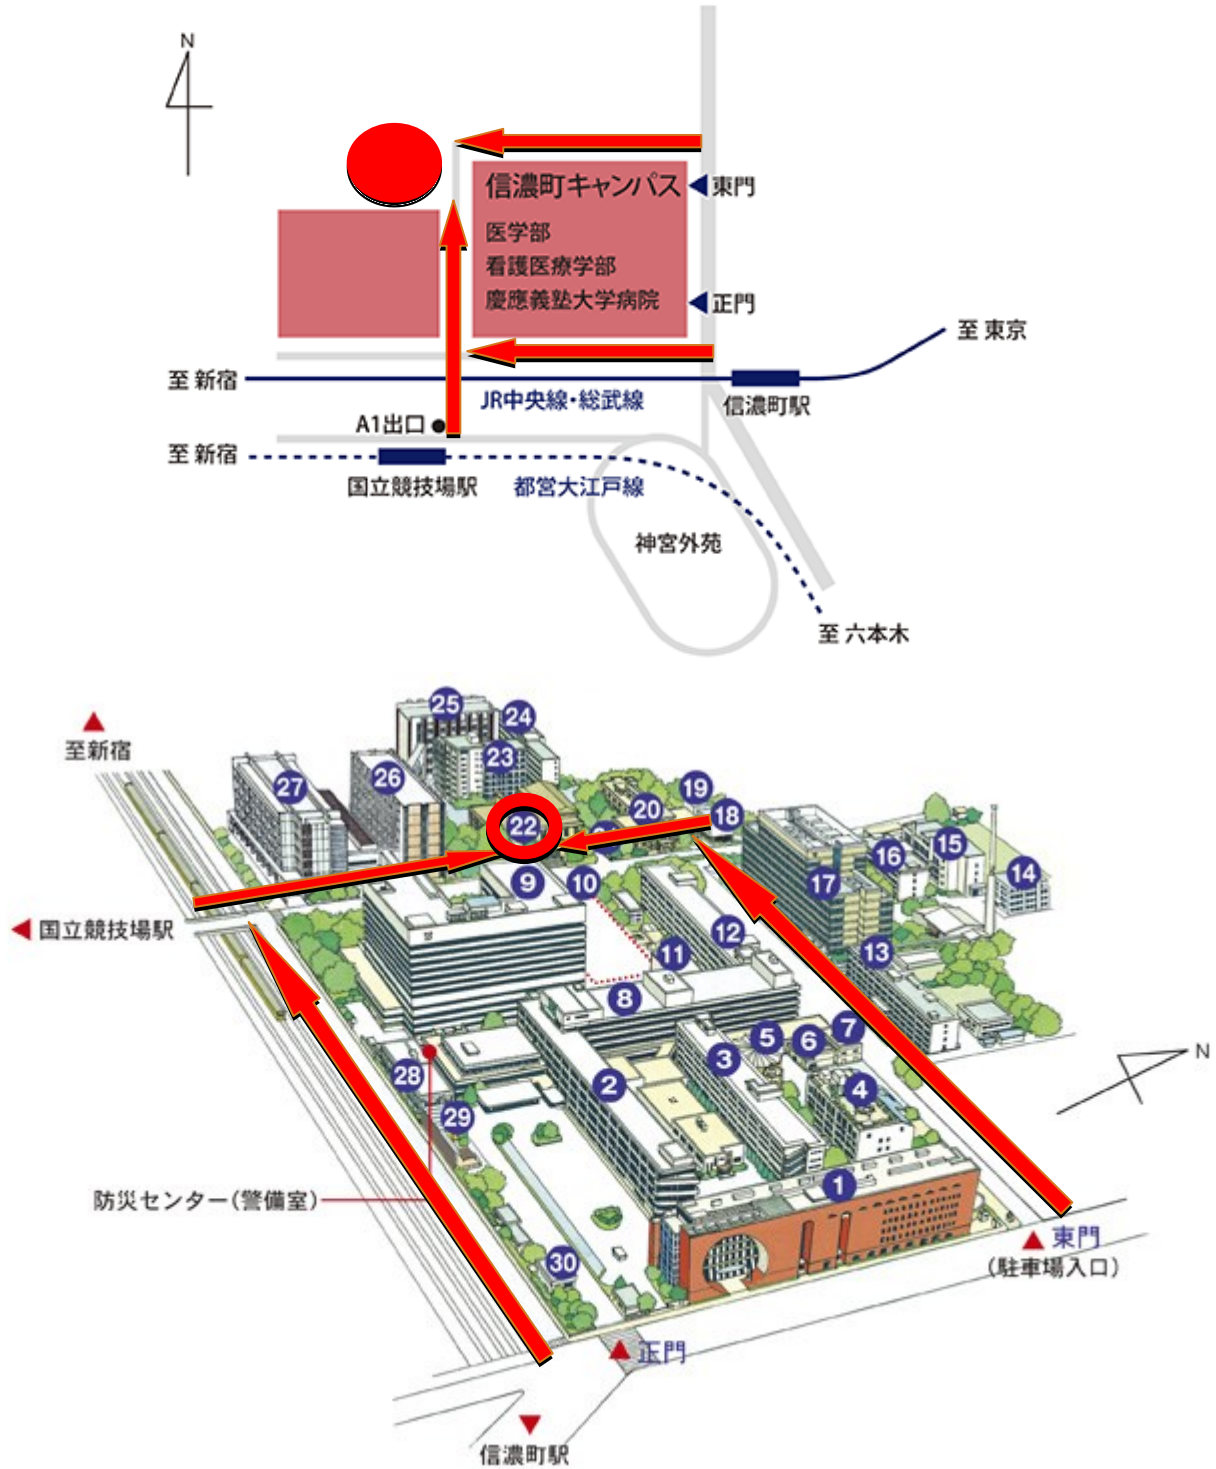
N

信濃町キャンパス
医学部
看護医療学部
慶應義塾大学病院

東門
正門
至 東京
至 新宿
JR中央線・総武線
信濃町駅
A1出口
至 新宿
国立競技場駅
都営大江戸線
神宮外苑
至 六本木

至新宿
25
24
23
27
26
19
20
18
22
16
15
14
17
9
10
12
11
13
8
7
5
6
3
4
28
2
29
1
30
国立競技場駅
防災センター(警備室)
N
東門
(駐車場入口)
正門
信濃町駅